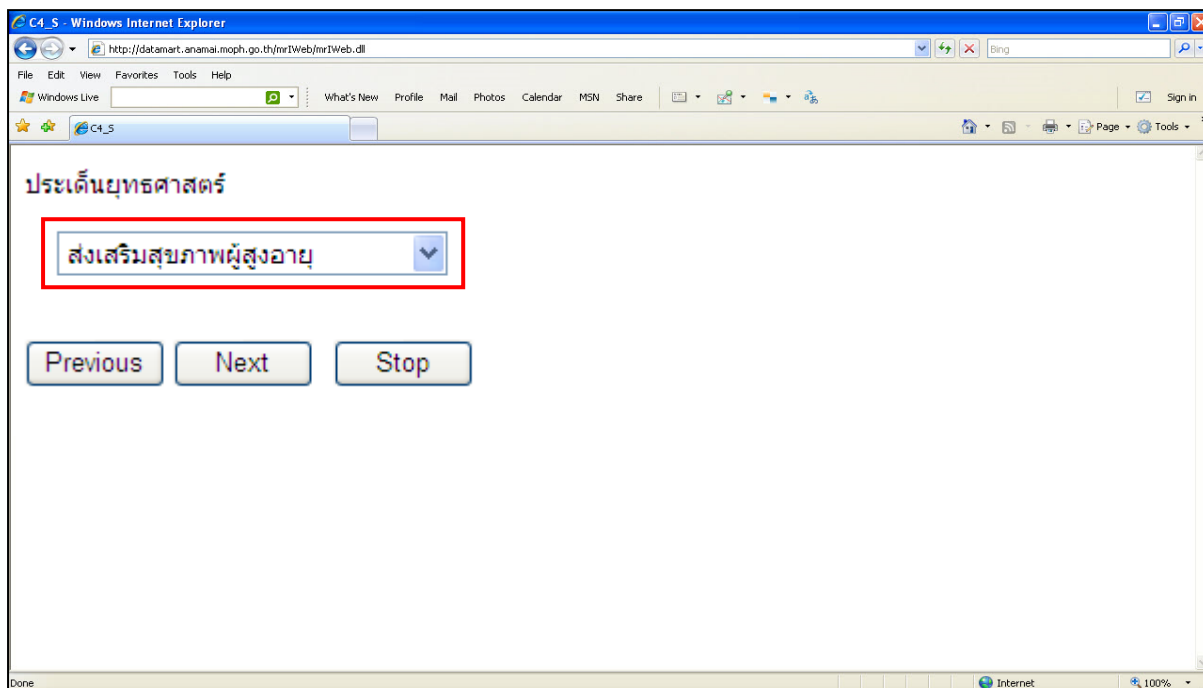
C4_S - Windows Internet Explorer

http://datamart.anamai.moph.go.th/mrIWeb/mrIWeb.dll

Bing

File Edit View Favorites Tools Help

Windows Live

What's New Profile Mail Photos Calendar MSN Share

Sign in

C4_S

Page Tools

ประเด็นยุทธศาสตร์

ส่งเสริมสุขภาพผู้สูงอายุ

Previous Next Stop

Done

Internet

100%